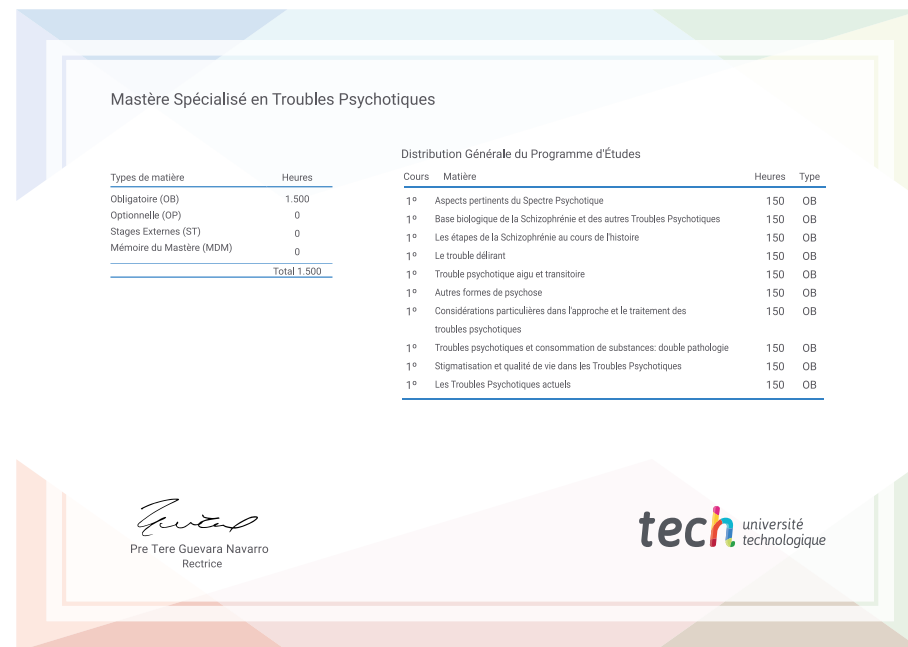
Mastère Spécialisé en Troubles Psychotiques

| Types de matière | Heures |
|---|---|
| Obligatoire (OB) | 1.500 |
| Optionnelle (OP) | 0 |
| Stages Externes (ST) | 0 |
| Mémoire du Mastère (MDM) | 0 |
| | Total 1.500 |

Distribution Générale du Programme d'Études

| Cours | Matière | Heures | Type |
|---|---|---|---|
| 1º | Aspects pertinents du Spectre Psychotique | 150 | OB |
| 1º | Base biologique de la Schizophrénie et des autres Troubles Psychotiques | 150 | OB |
| 1º | Les étapes de la Schizophrénie au cours de l'histoire | 150 | OB |
| 1º | Le trouble délirant | 150 | OB |
| 1º | Trouble psychotique aigu et transitoire | 150 | OB |
| 1º | Autres formes de psychose | 150 | OB |
| 1º | Considérations particulières dans l'approche et le traitement des troubles psychotiques | 150 | OB |
| 1º | Troubles psychotiques et consommation de substances: double pathologie | 150 | OB |
| 1º | Stigmatisation et qualité de vie dans les Troubles Psychotiques | 150 | OB |
| 1º | Les Troubles Psychotiques actuels | 150 | OB |

Pre Tere Guevara Navarro
Rectrice

tech université technologique